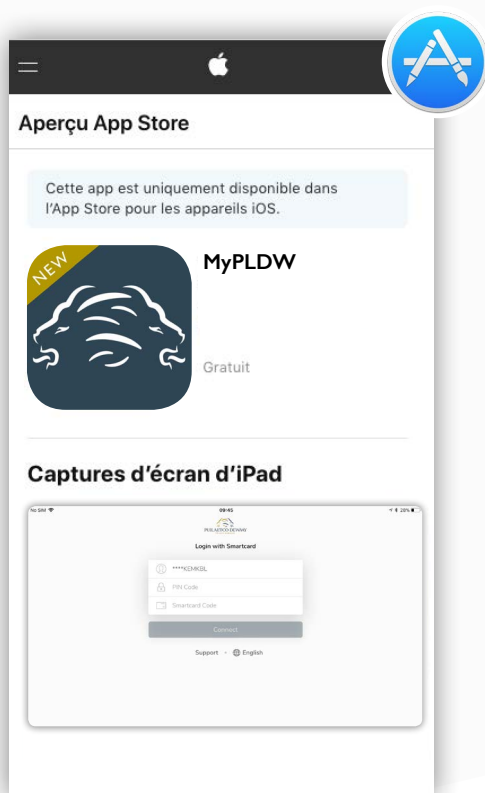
Aperçu App Store

Cette app est uniquement disponible dans l'App Store pour les appareils iOS.

NEW

MyPLDW

Gratuit

Captures d'écran d'iPad

No SIM
09:45
28%

POLADIAN DENNAY

Login with Smartcard

****KEMKBL

PIN Code

Smartcard Code

Connect

Support · English